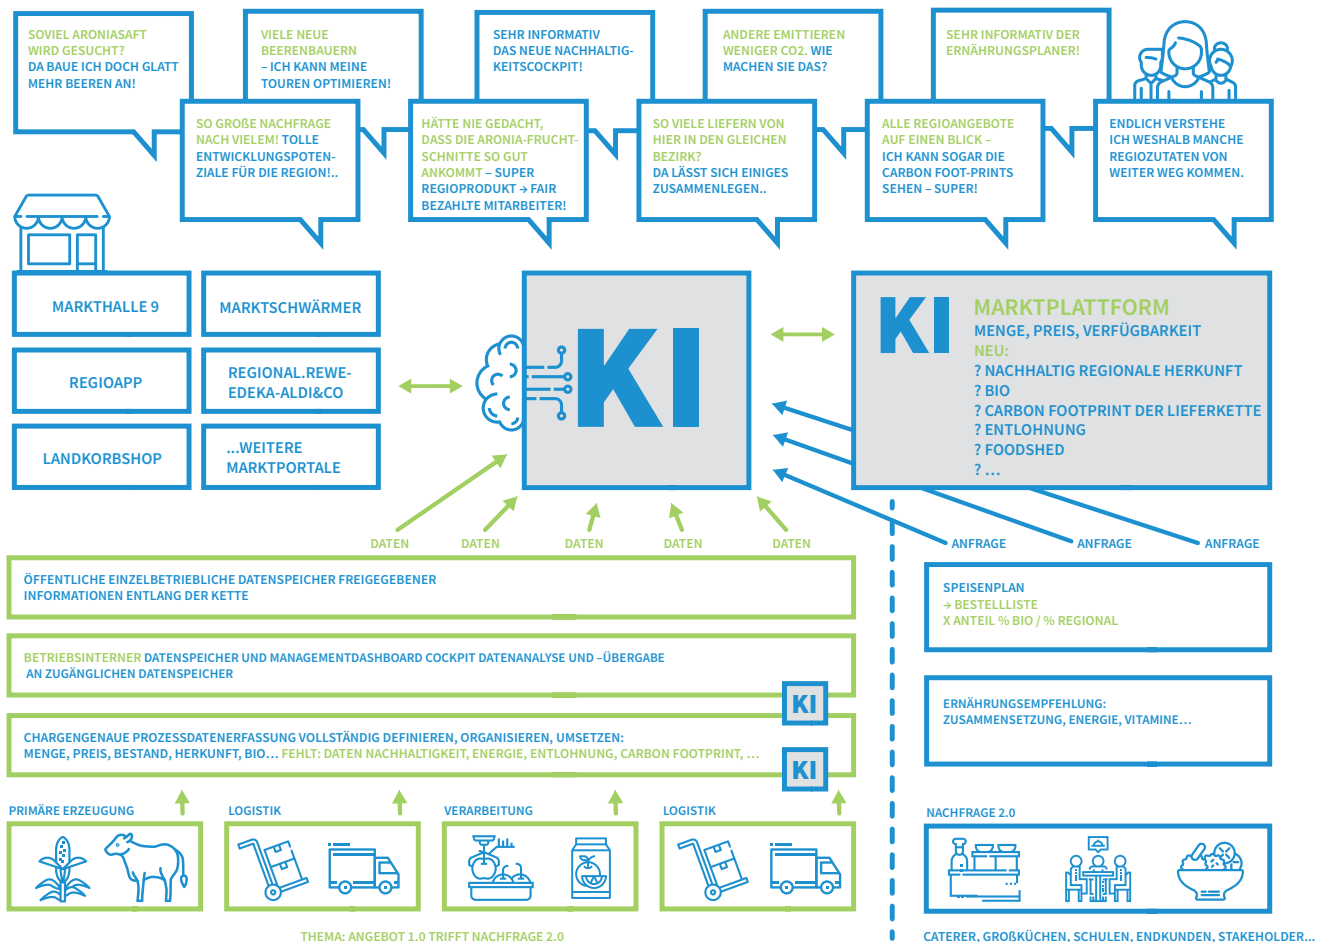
SOVIEL ARONIASAFT WIRD GESUCHT? DA BAUE ICH DOCH GLATT MEHR BEEREN AN!

VIELE NEUE BEERENBAUERN – ICH KANN MEINE TOUREN OPTIMIEREN!

SEHR INFORMATIV DAS NEUE NACHHALTIGKEITSCOCKPIT!

ANDERE EMITTIEREN WENIGER CO2. WIE MACHEN SIE DAS?

SEHR INFORMATIV DER ERNÄHRUNGSPLANER!

SO GROßE NACHFRAGE NACH VIELEM! TOLLE ENTWICKLUNGSPOTENZIALE FÜR DIE REGION!..

HÄTTE NIE GEDACHT, DASS DIE ARONIA-FRUCHTSCHNITTE SO GUT ANKOMMT – SUPER REGIOPRODUKT → FAIR BEZAHLTE MITARBEITER!

SO VIELE LIEFERN VON HIER IN DEN GLEICHEN BEZIRK? DA LÄSST SICH EINIGES ZUSAMMENLEGEN..

ALLE REGIOANGEBOTE AUF EINEN BLICK – ICH KANN SOGAR DIE CARBON FOOT-PRINTS SEHEN – SUPER!

ENDLICH VERSTEHE ICH WESHALB MANCHE REGIOZUTATEN VON WEITER WEG KOMMEN.

MARKTHALLE 9

MARKTSCHWÄRMER

REGIOAPP

REGIONAL.REWE-EDEKA-ALDI&CO

LANDKORBSHOP

...WEITERE MARKTPORTALE

KI

KI

MARKTPLATTFORM
MENGE, PREIS, VERFÜGBARKEIT
NEU:
? NACHHALTIG REGIONALE HERKUNFT
? BIO
? CARBON FOOTPRINT DER LIEFERKETTE
? ENTLOHNUNG
? FOODSHED
? ...

DATEN DATEN DATEN DATEN DATEN

ANFRAGE ANFRAGE ANFRAGE

ÖFFENTLICHE EINZELBETRIEBLICHE DATENSPEICHER FREIGEGEBENER INFORMATIONEN ENTLANG DER KETTE

BETRIEBSINTERNER DATENSPEICHER UND MANAGEMENTDASHBOARD COCKPIT DATENANALYSE UND –ÜBERGABE AN ZUGÄNGLICHEN DATENSPEICHER

KI

CHARGENGENAUE PROZESSDATENERFASSUNG VOLLSTÄNDIG DEFINIEREN, ORGANISIEREN, UMSETZEN: MENGE, PREIS, BESTAND, HERKUNFT, BIO… FEHLT: DATEN NACHHALTIGKEIT, ENERGIE, ENTLOHNUNG, CARBON FOOTPRINT, …

KI

SPEISENPLAN
→ BESTELLLISTE
X ANTEIL % BIO / % REGIONAL

ERNÄHRUNGSEMPFEHLUNG: ZUSAMMENSETZUNG, ENERGIE, VITAMINE…

PRIMÄRE ERZEUGUNG

LOGISTIK

VERARBEITUNG

LOGISTIK

NACHFRAGE 2.0

THEMA: ANGEBOT 1.0 TRIFFT NACHFRAGE 2.0

CATERER, GROßKÜCHEN, SCHULEN, ENDKUNDEN, STAKEHOLDER...